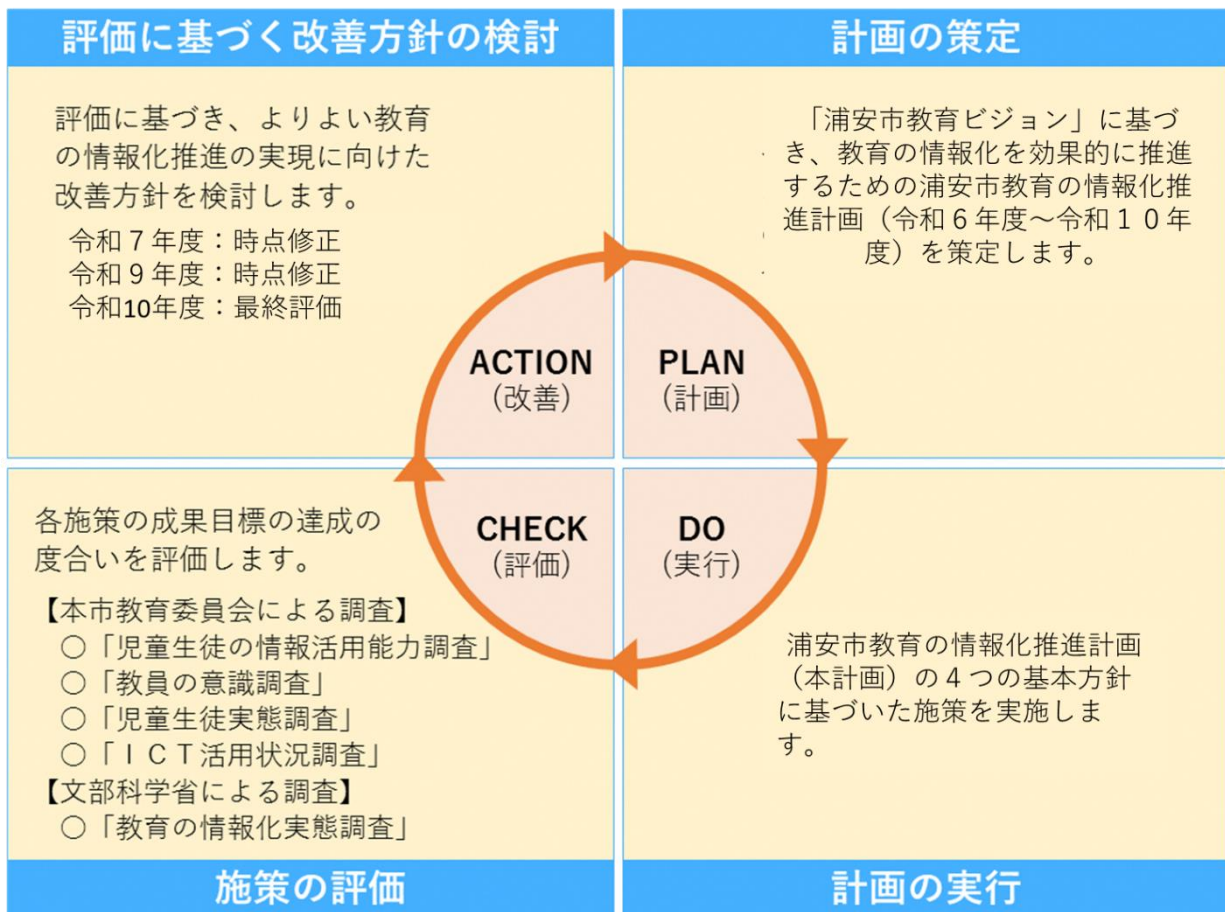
評価に基づく改善方針の検討

評価に基づき、よりよい教育の情報化推進の実現に向けた改善方針を検討します。

令和７年度：時点修正
令和９年度：時点修正
令和10年度：最終評価

計画の策定

「浦安市教育ビジョン」に基づき、教育の情報化を効果的に推進するための浦安市教育の情報化推進計画（令和６年度～令和１０年度）を策定します。

ACTION
（改善）

PLAN
（計画）

CHECK
（評価）

DO
（実行）

各施策の成果目標の達成の度合いを評価します。

【本市教育委員会による調査】
○「児童生徒の情報活用能力調査」
○「教員の意識調査」
○「児童生徒実態調査」
○「ＩＣＴ活用状況調査」
【文部科学省による調査】
○「教育の情報化実態調査」

施策の評価

浦安市教育の情報化推進計画（本計画）の４つの基本方針に基づいた施策を実施します。

計画の実行